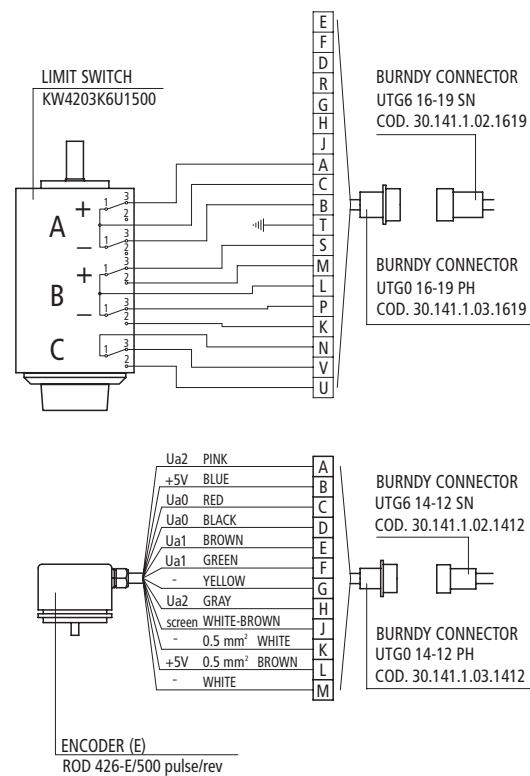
LIMIT SWITCH
KW4203K6U1500

E
F
D
R
G
H
J
A
C
B
T
S
M
L
P
K
N
V
U

BURNDY CONNECTOR
UTG6 16-19 SN
COD. 30.141.1.02.1619

BURNDY CONNECTOR
UTG0 16-19 PH
COD. 30.141.1.03.1619

A + 1 3 2 – 1 3 2
B + 1 3 2 – 1 3 2
C 1 3 2

| | | |
|---|---|---|
| Ua2 | PINK | A |
| +5V | BLUE | B |
| Ua0 | RED | C |
| Ua0 | BLACK | D |
| Ua1 | BROWN | E |
| Ua1 | GREEN | F |
| - | YELLOW | G |
| Ua2 | GRAY | H |
| screen | WHITE-BROWN | J |
| - | 0.5 mm² WHITE | K |
| +5V | 0.5 mm² BROWN | L |
| - | WHITE | M |

BURNDY CONNECTOR
UTG6 14-12 SN
COD. 30.141.1.02.1412

BURNDY CONNECTOR
UTG0 14-12 PH
COD. 30.141.1.03.1412

ENCODER (E)
ROD 426-E/500 pulse/rev